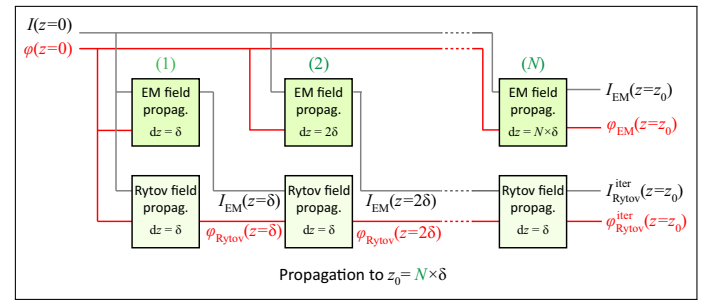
$I(z=0)$
$\varphi(z=0)$

(1)
EM field propag.
$dz=\delta$

(2)
EM field propag.
$dz=2\delta$

($N$)
EM field propag.
$dz=N\times\delta$

$I_{EM}(z=z_0)$
$\varphi_{EM}(z=z_0)$

Rytov field propag.
$dz=\delta$

$I_{EM}(z=\delta)$
$\varphi_{Rytov}(z=\delta)$

Rytov field propag.
$dz=\delta$

$I_{EM}(z=2\delta)$
$\varphi_{Rytov}(z=2\delta)$

Rytov field propag.
$dz=\delta$

$I_{Rytov}^{iter}(z=z_0)$
$\varphi_{Rytov}^{iter}(z=z_0)$

Propagation to $z_0=N\times\delta$